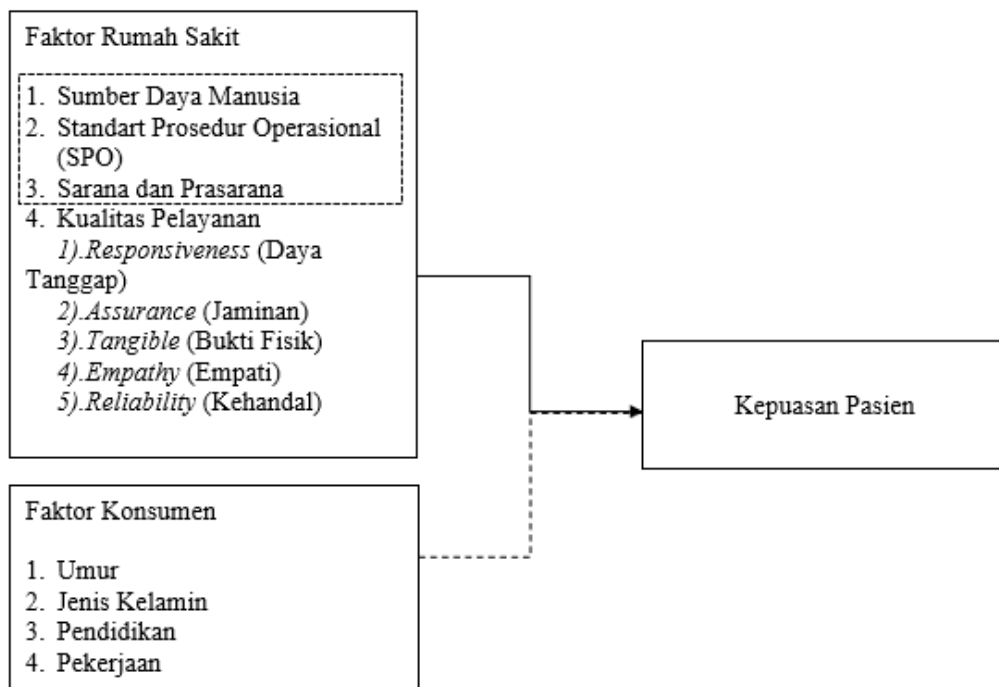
Faktor Rumah Sakit

1. Sumber Daya Manusia
2. Standart Prosedur Operasional (SPO)
3. Sarana dan Prasarana
4. Kualitas Pelayanan
1).Responsiveness (Daya Tanggap)
2).Assurance (Jaminan)
3).Tangible (Bukti Fisik)
4).Empathy (Empati)
5).Reliability (Kehandal)

Kepuasan Pasien

Faktor Konsumen

1. Umur
2. Jenis Kelamin
3. Pendidikan
4. Pekerjaan